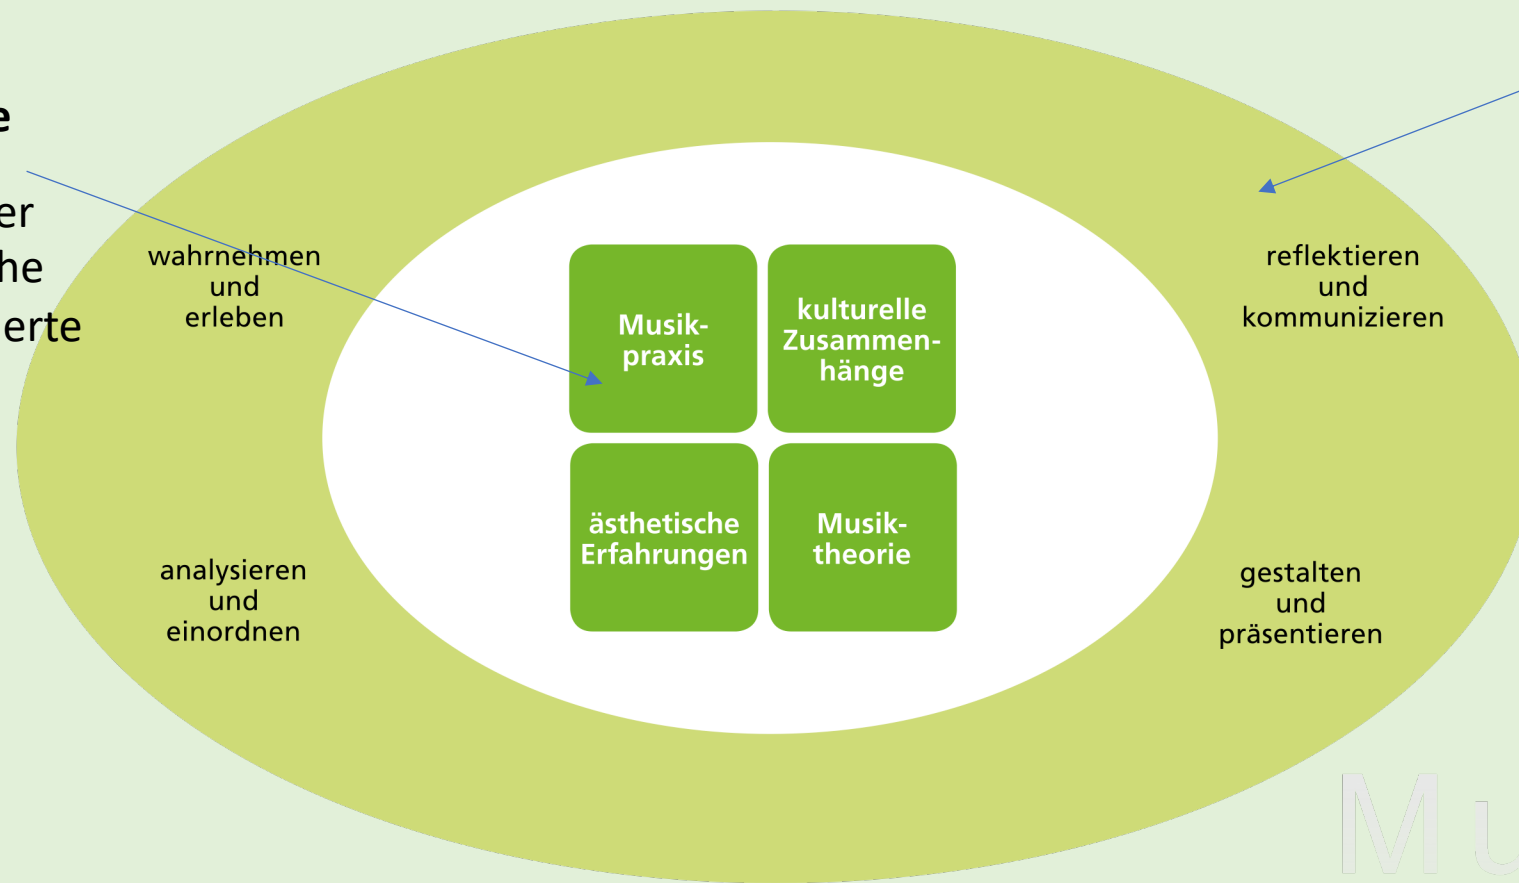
e

er
he
erte

wahrnehmen und erleben

reflektieren und kommunizieren

Musikpraxis

kulturelle Zusammenhänge

ästhetische Erfahrungen

Musiktheorie

analysieren und einordnen

gestalten und präsentieren

Mu